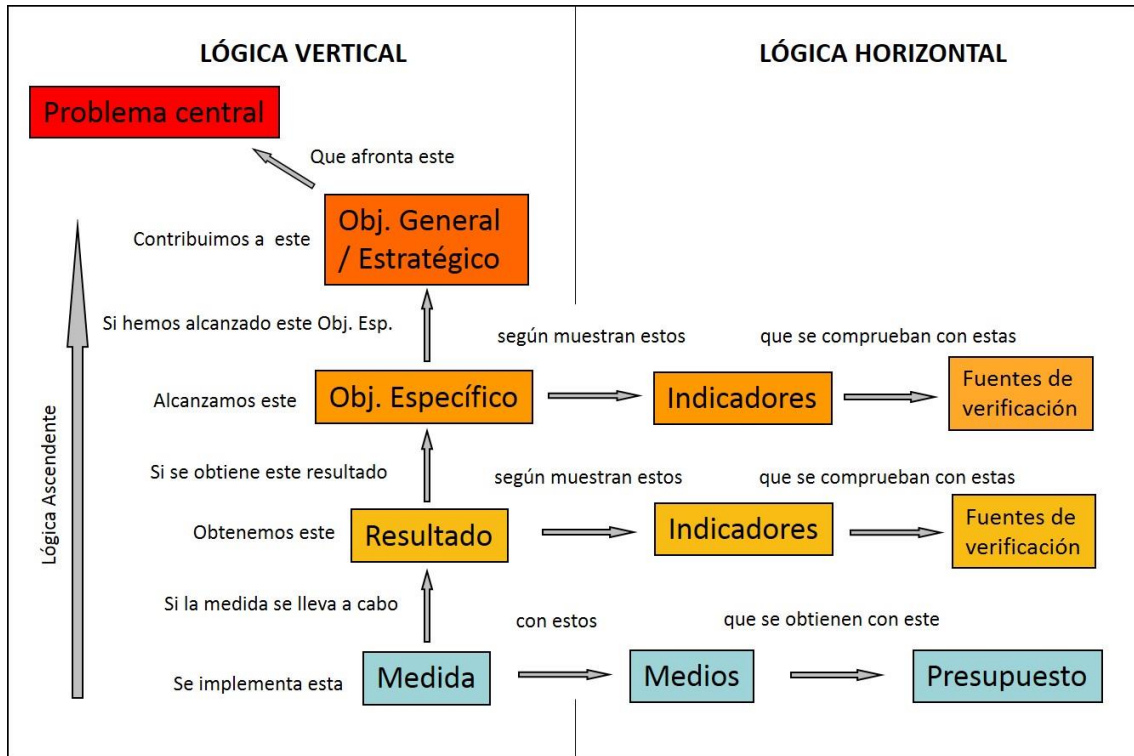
LÓGICA VERTICAL

LÓGICA HORIZONTAL

Problema central

Que afronta este

Contribuimos a este

Obj. General / Estratégico

Si hemos alcanzado este Obj. Esp.

según muestran estos

que se comprueban con estas

Alcanzamos este

Obj. Específico

Indicadores

Fuentes de verificación

Si se obtiene este resultado

según muestran estos

que se comprueban con estas

Obtenemos este

Resultado

Indicadores

Fuentes de verificación

Si la medida se lleva a cabo

con estos

que se obtienen con este

Se implementa esta

Medida

Medios

Presupuesto

Lógica Ascendente